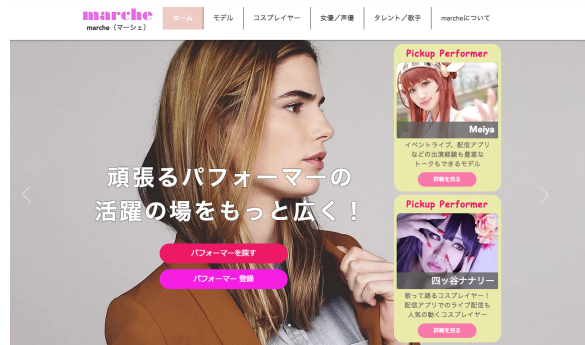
marche
marche（マーシェ）

ホーム
モデル
コスプレイヤー
女優／声優
タレント／歌手
marcheについて

頑張るパフォーマーの
活躍の場をもっと広く！

パフォーマーを探す
パフォーマー 登録

Pickup Performer
Meiya
イベントライブ、配信アプリなどの出演経験も豊富なトークもできるモデル
詳細を見る

Pickup Performer
四ッ谷ナナリー
歌って踊るコスプレイヤー！配信アプリでのライブ配信も人気の動くコスプレイヤー
詳細を見る